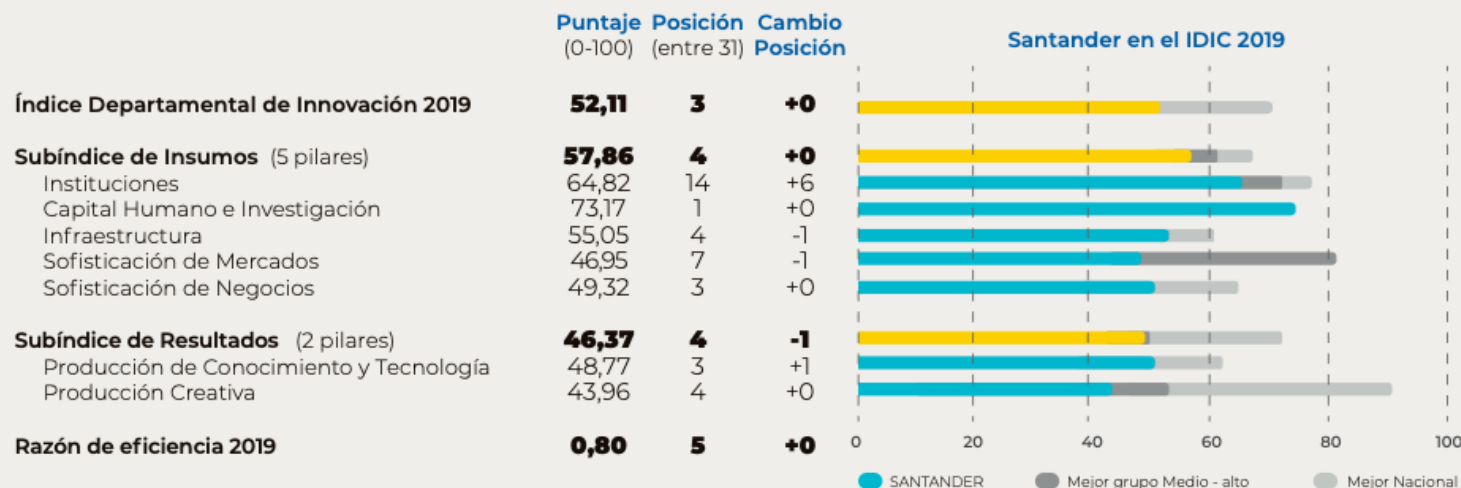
| | Puntaje (0-100) | Posición (entre 31) | Cambio Posición |
|---|---|---|---|
| Índice Departamental de Innovación 2019 | 52,11 | 3 | +0 |
| Subíndice de Insumos (5 pilares) | 57,86 | 4 | +0 |
| Instituciones | 64,82 | 14 | +6 |
| Capital Humano e Investigación | 73,17 | 1 | +0 |
| Infraestructura | 55,05 | 4 | -1 |
| Sofisticación de Mercados | 46,95 | 7 | -1 |
| Sofisticación de Negocios | 49,32 | 3 | +0 |
| Subíndice de Resultados (2 pilares) | 46,37 | 4 | -1 |
| Producción de Conocimiento y Tecnología | 48,77 | 3 | +1 |
| Producción Creativa | 43,96 | 4 | +0 |
| Razón de eficiencia 2019 | 0,80 | 5 | +0 |

Santander en el IDIC 2019

0 20 40 60 80 100

SANTANDER Mejor grupo Medio - alto Mejor Nacional